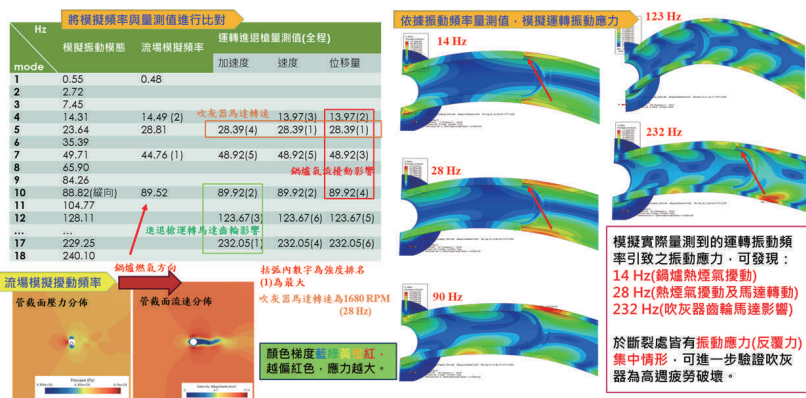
將模擬頻率與量測值進行比對

| Hz / mode | 模擬振動頻態 | 流場模擬頻率 | 運轉進退檔量測值(全程) 加速度 | 速度 | 位移量 |
|---|---|---|---|---|---|
| 1 | 0.55 | 0.48 | | | |
| 2 | 2.72 | | | | |
| 3 | 7.45 | | | | |
| 4 | 14.31 | 14.49 (2) | | 13.97(2) | 13.97(2) |
| 5 | 23.64 | 28.81 | 28.39(4) | 28.39(1) | 28.39(1) |
| 6 | 35.39 | | | | |
| 7 | 49.71 | 44.76 (1) | 48.92(5) | 48.92(5) | 48.92(3) |
| 8 | 65.90 | | | | |
| 9 | 84.26 | | | | |
| 10 | 88.82(縱向) | 89.52 | 89.92(2) | 89.92(2) | 89.92(4) |
| 11 | 104.77 | | | | |
| 12 | 128.11 | | 123.67(3) | 123.67(6) | 123.67(5) |
| ... | ... | | | | |
| 17 | 229.25 | | 232.05(1) | 232.05(4) | 232.05(6) |
| 18 | 240.10 | | | | |

吹灰器馬達轉速

鍋爐氣流擾動影響

速退檔運轉馬達齒輪影響

流場模擬擾動頻率

鍋爐燃氣方向

管截面壓力分佈

管截面流速分佈

括弧內數字為強度排名 (1)為最大

吹灰器馬達轉速為1680 RPM (28 Hz)

顏色梯度藍綠黃橙紅，越偏紅色，應力越大。

依據振動頻率量測值，模擬運轉振動應力

14 Hz

28 Hz

90 Hz

123 Hz

232 Hz

模擬實際量測到的運轉振動頻率引致之振動應力，可發現：
14 Hz(鍋爐熱煙氣擾動)
28 Hz(熱煙氣擾動及馬達轉動)
232 Hz(吹灰器齒輪馬達影響)

於斷裂處皆有振動應力(反覆力)集中情形，可進一步驗證吹灰器為高週疲勞破壞。